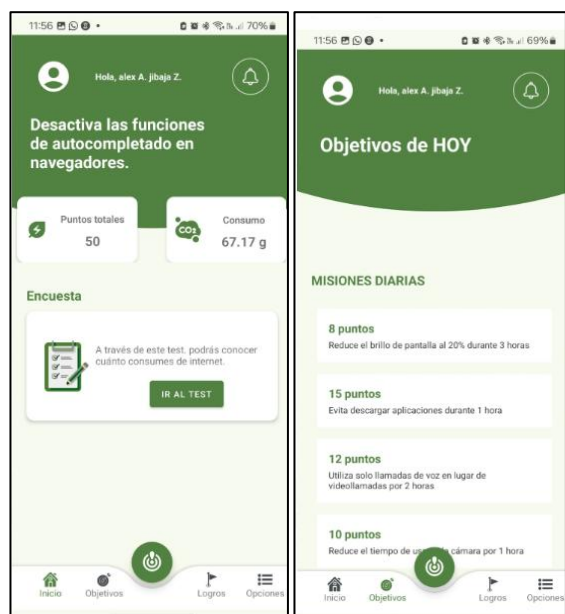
11:56 70%

Hola, alex A. jibaja Z.

Desactiva las funciones de autocompletado en navegadores.

Puntos totales
50

$CO_2$
Consumo
67.17 g

Encuesta

A través de este test, podrás conocer cuánto consumes de internet.

IR AL TEST

Inicio Objetivos Logros Opciones

11:56 69%

Hola, alex A. jibaja Z.

Objetivos de HOY

MISIONES DIARIAS

8 puntos
Reduce el brillo de pantalla al 20% durante 3 horas

15 puntos
Evita descargar aplicaciones durante 1 hora

12 puntos
Utiliza solo llamadas de voz en lugar de videollamadas por 2 horas

10 puntos
Reduce el tiempo de us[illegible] cámara por 1 hora

Inicio Objetivos Logros Opciones